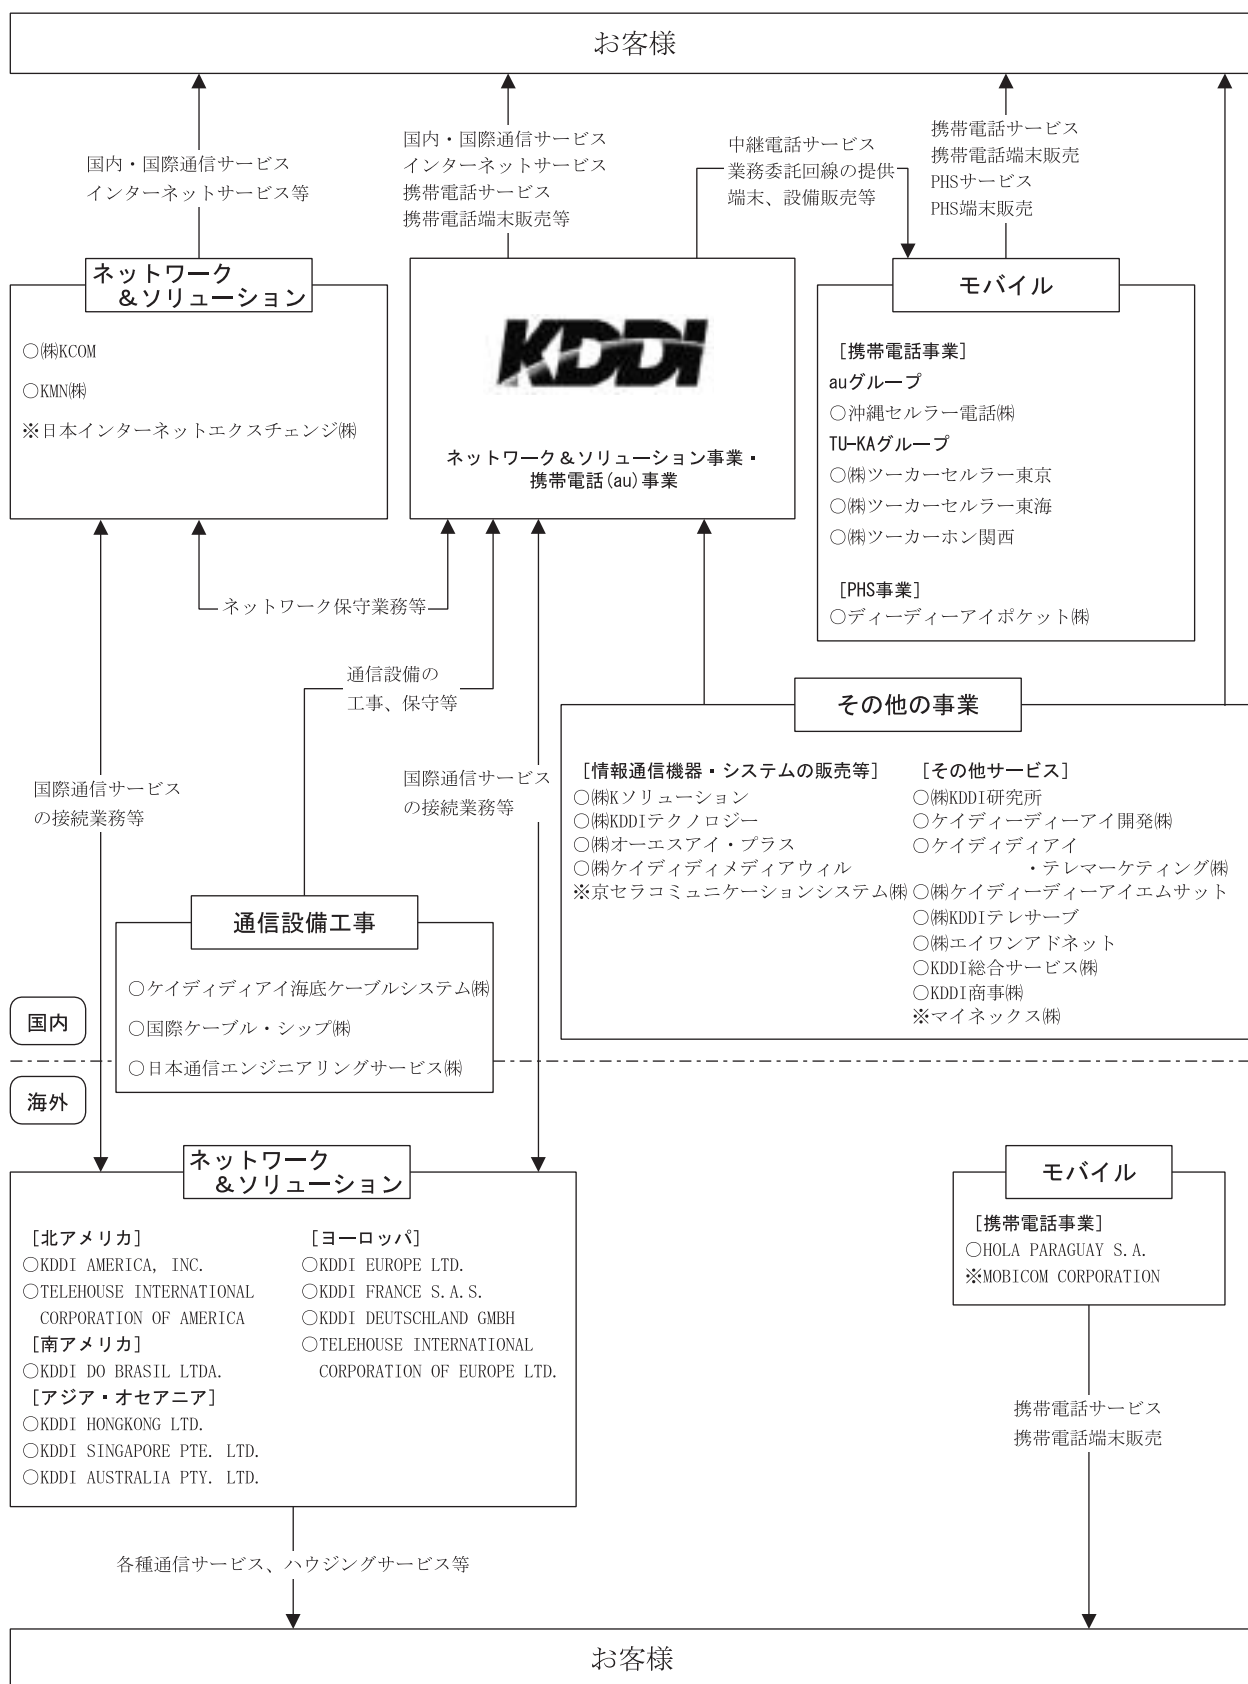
お客様

国内・国際通信サービス
インターネットサービス等

国内・国際通信サービス
インターネットサービス
携帯電話サービス
携帯電話端末販売等

中継電話サービス
業務委託回線の提供
端末、設備販売等

携帯電話サービス
携帯電話端末販売
PHSサービス
PHS端末販売

ネットワーク
＆ソリューション

○㈱KCOM
○KMN㈱
※日本インターネットエクスチェンジ㈱

KDDI

ネットワーク＆ソリューション事業・
携帯電話(au)事業

モバイル

[携帯電話事業]
auグループ
○沖縄セルラー電話㈱
TU-KAグループ
○㈱ツーカーセルラー東京
○㈱ツーカーセルラー東海
○㈱ツーカーホン関西

[PHS事業]
○ディーディーアイポケット㈱

ネットワーク保守業務等

通信設備の
工事、保守等

国際通信サービス
の接続業務等

国際通信サービス
の接続業務等

その他の事業

[情報通信機器・システムの販売等]
○㈱Kソリューション
○㈱KDDIテクノロジー
○㈱オーエスアイ・プラス
○㈱ケイディディメディアウィル
※京セラコミュニケーションシステム㈱

[その他サービス]
○㈱KDDI研究所
○ケイディーディーアイ開発㈱
○ケイディディアイ
・テレマーケティング㈱
○㈱ケイディーディーアイエムサット
○㈱KDDIテレサーブ
○㈱エイワンアドネット
○KDDI総合サービス㈱
○KDDI商事㈱
※マイネックス㈱

通信設備工事

○ケイディディアイ海底ケーブルシステム㈱
○国際ケーブル・シップ㈱
○日本通信エンジニアリングサービス㈱

国内

海外

ネットワーク
＆ソリューション

[北アメリカ]
○KDDI AMERICA, INC.
○TELEHOUSE INTERNATIONAL CORPORATION OF AMERICA
[南アメリカ]
○KDDI DO BRASIL LTDA.
[アジア・オセアニア]
○KDDI HONGKONG LTD.
○KDDI SINGAPORE PTE. LTD.
○KDDI AUSTRALIA PTY. LTD.

[ヨーロッパ]
○KDDI EUROPE LTD.
○KDDI FRANCE S.A.S.
○KDDI DEUTSCHLAND GMBH
○TELEHOUSE INTERNATIONAL CORPORATION OF EUROPE LTD.

モバイル

[携帯電話事業]
○HOLA PARAGUAY S.A.
※MOBICOM CORPORATION

携帯電話サービス
携帯電話端末販売

各種通信サービス、ハウジングサービス等

お客様